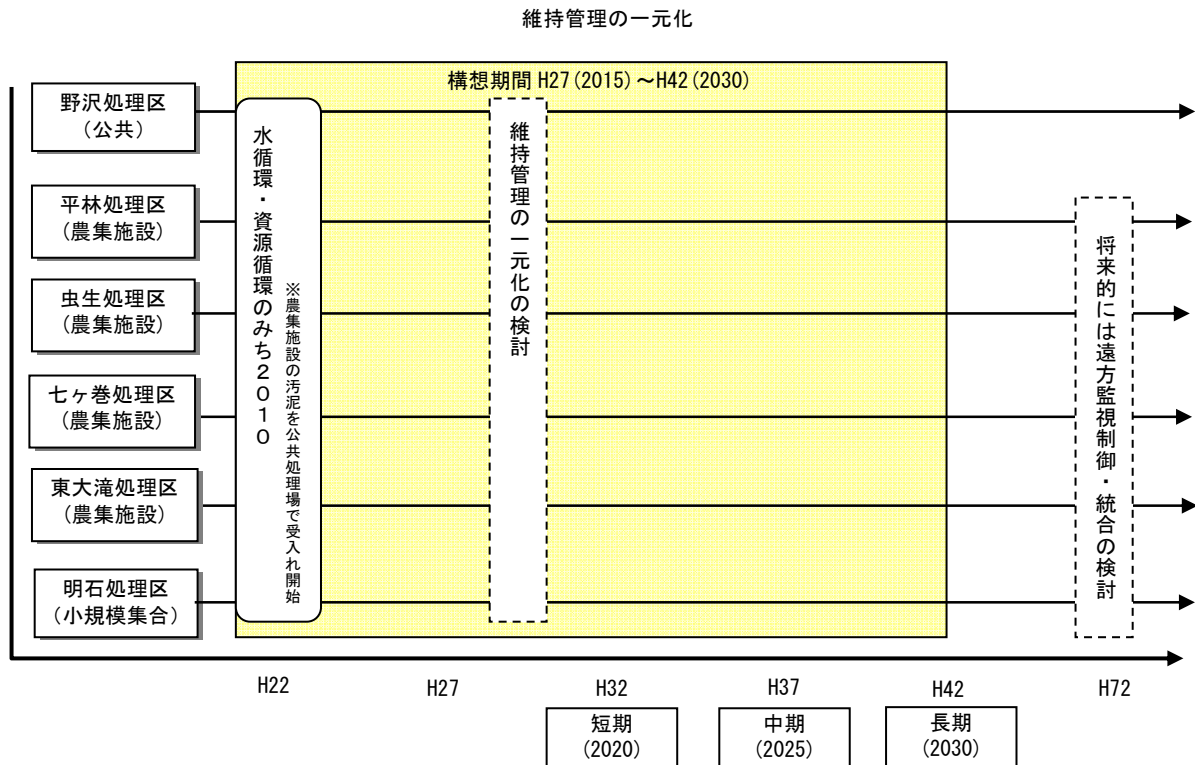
維持管理の一元化

構想期間 H27(2015)～H42(2030)

野沢処理区
（公共）

平林処理区
（農集施設）

虫生処理区
（農集施設）

七ヶ巻処理区
（農集施設）

東大滝処理区
（農集施設）

明石処理区
（小規模集合）

水循環・資源循環のみち2010

※農集施設の汚泥を公共処理場で受入れ開始

維持管理の一元化の検討

将来的には遠方監視制御・統合の検討

H22

H27

H32

H37

H42

H72

短期
(2020)

中期
(2025)

長期
(2030)